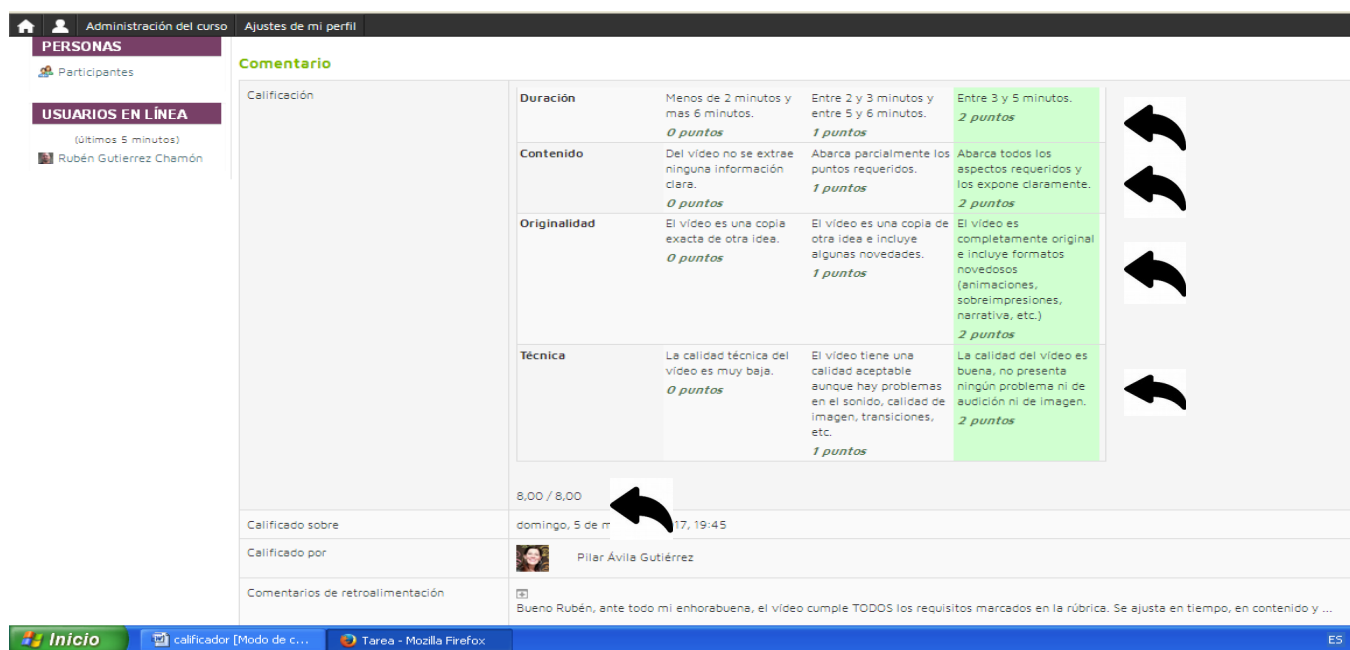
Administración del curso | Ajustes de mi perfil

PERSONAS

Participantes

USUARIOS EN LÍNEA

(últimos 5 minutos)

Rubén Gutierrez Chamón

Comentario

Calificación

| Duración | Menos de 2 minutos y mas 6 minutos. 0 puntos | Entre 2 y 3 minutos y entre 5 y 6 minutos. 1 puntos | Entre 3 y 5 minutos. 2 puntos |
|---|---|---|---|
| Contenido | Del vídeo no se extrae ninguna información clara. 0 puntos | Abarca parcialmente los puntos requeridos. 1 puntos | Abarca todos los aspectos requeridos y los expone claramente. 2 puntos |
| Originalidad | El vídeo es una copia exacta de otra idea. 0 puntos | El vídeo es una copia de otra idea e incluye algunas novedades. 1 puntos | El vídeo es completamente original e incluye formatos novedosos (animaciones, sobreimpresiones, narrativa, etc.) 2 puntos |
| Técnica | La calidad técnica del vídeo es muy baja. 0 puntos | El vídeo tiene una calidad aceptable aunque hay problemas en el sonido, calidad de imagen, transiciones, etc. 1 puntos | La calidad del vídeo es buena, no presenta ningún problema ni de audición ni de imagen. 2 puntos |

8,00 / 8,00

Calificado sobre | domingo, 5 de m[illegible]17, 19:45

Calificado por | Pilar Ávila Gutiérrez

Comentarios de retroalimentación | Bueno Rubén, ante todo mi enhorabuena, el vídeo cumple TODOS los requisitos marcados en la rúbrica. Se ajusta en tiempo, en contenido y ...

Inicio | calificador [Modo de c... | Tarea - Mozilla Firefox | ES